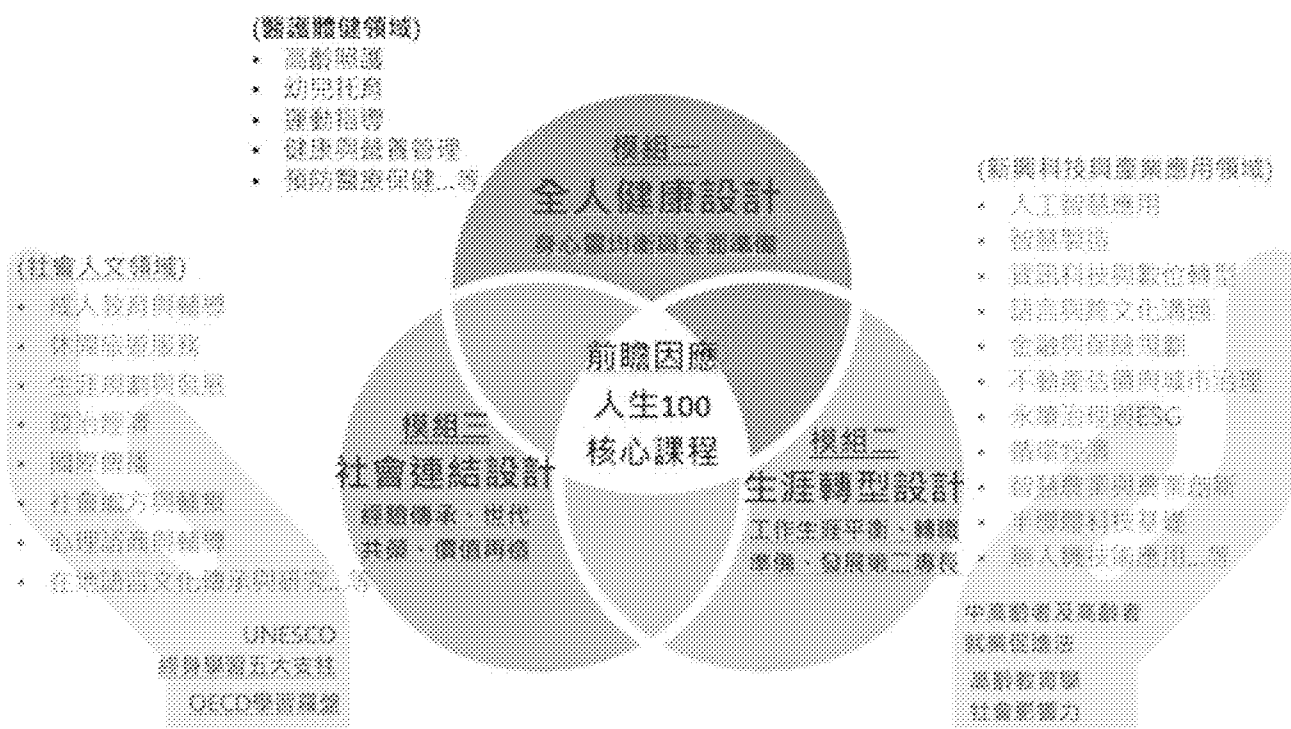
(醫護體健領域)
• 高齡照護
• 幼兒托育
• 運動指導
• 健康與營養管理
• 預防醫療保健...等

模組一
全人健康設計
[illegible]

(新興科技與產業應用領域)
• 人工智慧應用
• 智慧製造
• 資訊科技與數位轉型
• 語言與跨文化溝通
• 金融與保險規劃
• 不動產估價與城市治理
• 永續治理與ESG
• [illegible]
• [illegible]
• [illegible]
• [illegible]...等

(社會人文領域)
• 成人教育與輔導
• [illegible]
• 生涯規劃與發展
• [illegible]
• 國際商務
• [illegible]
• 心理諮商與輔導
• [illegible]...等

前瞻因應
人生100
核心課程

模組三
社會連結設計
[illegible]、世代
共融、價值再造

模組二
生涯轉型設計
工作生涯平衡、轉職
準備、發展第二專長

UNESCO
終身學習五大支柱
OECD學習羅盤

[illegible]
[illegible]
高齡教育學
社會影響力